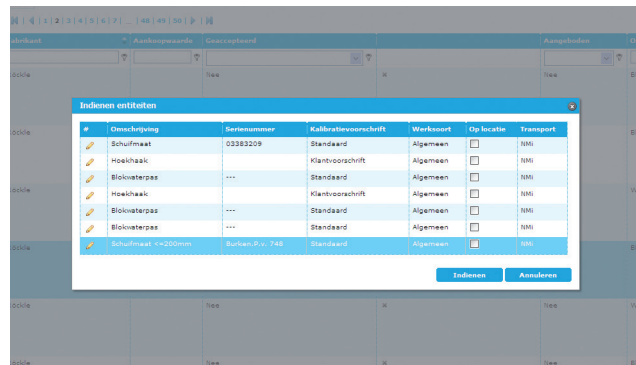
1 | 2 | 3 | 4 | 5 | 6 | 7 | ... | 48 | 49 | 50

abrikant | Aanschafwaarde | Geaccepteerd | Aangeboden

öckle | Nee
öckle
öckle
öckle
öckle | Nee | Nee

Indienen entiteiten

| # | Omschrijving | Serienummer | Kalibratievoorschrift | Werksoort | Op locatie | Transport |
|---|---|---|---|---|---|---|
| | Schuifmaat | 03383209 | Standaard | Algemeen | | NMi |
| | Hoekhaak | | Klantvoorschrift | Algemeen | | NMi |
| | Blokwaterpas | --- | Standaard | Algemeen | | NMi |
| | Hoekhaak | | Klantvoorschrift | Algemeen | | NMi |
| | Blokwaterpas | --- | Standaard | Algemeen | | NMi |
| | Blokwaterpas | --- | Standaard | Algemeen | | NMi |
| | Schuifmaat <=200mm | Burkan.P.v. 748 | Standaard | Algemeen | | NMi |

Indienen | Annuleren